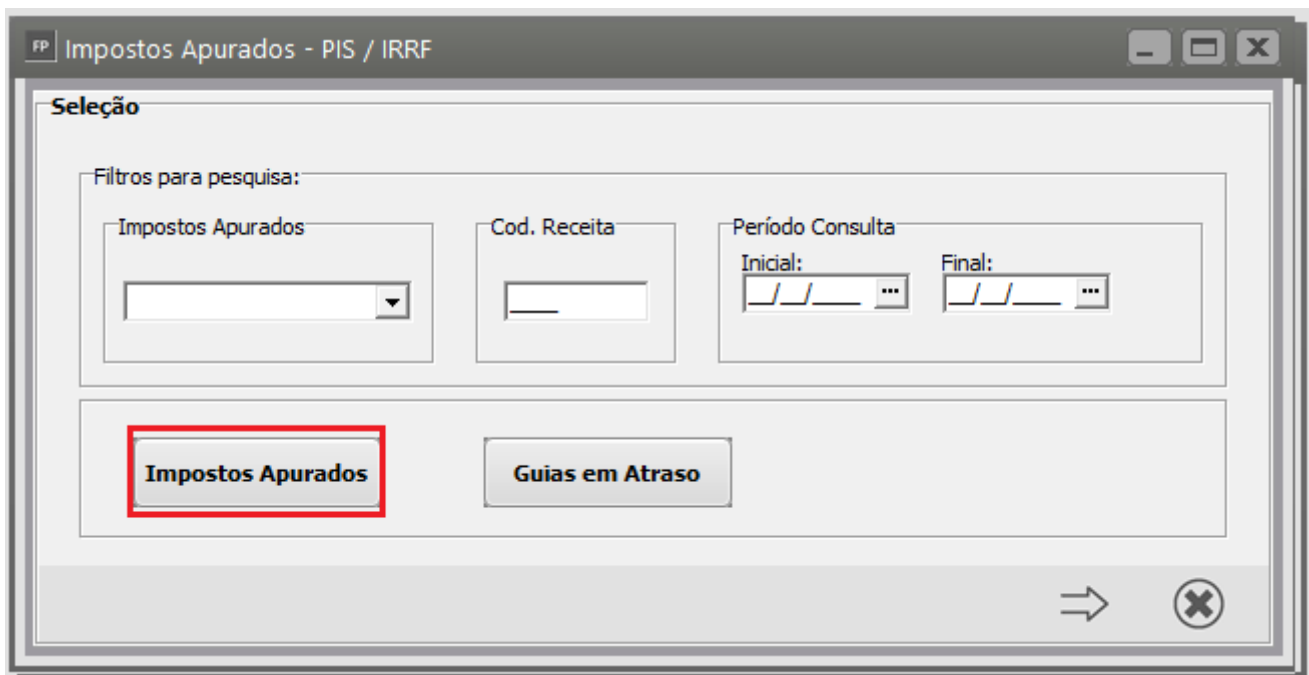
FP Impostos Apurados - PIS / IRRF

Seleção

Filtros para pesquisa:

Impostos Apurados

Cod. Receita

____

Período Consulta

Inicial:

__/__/____

Final:

__/__/____

Impostos Apurados

Guias em Atraso